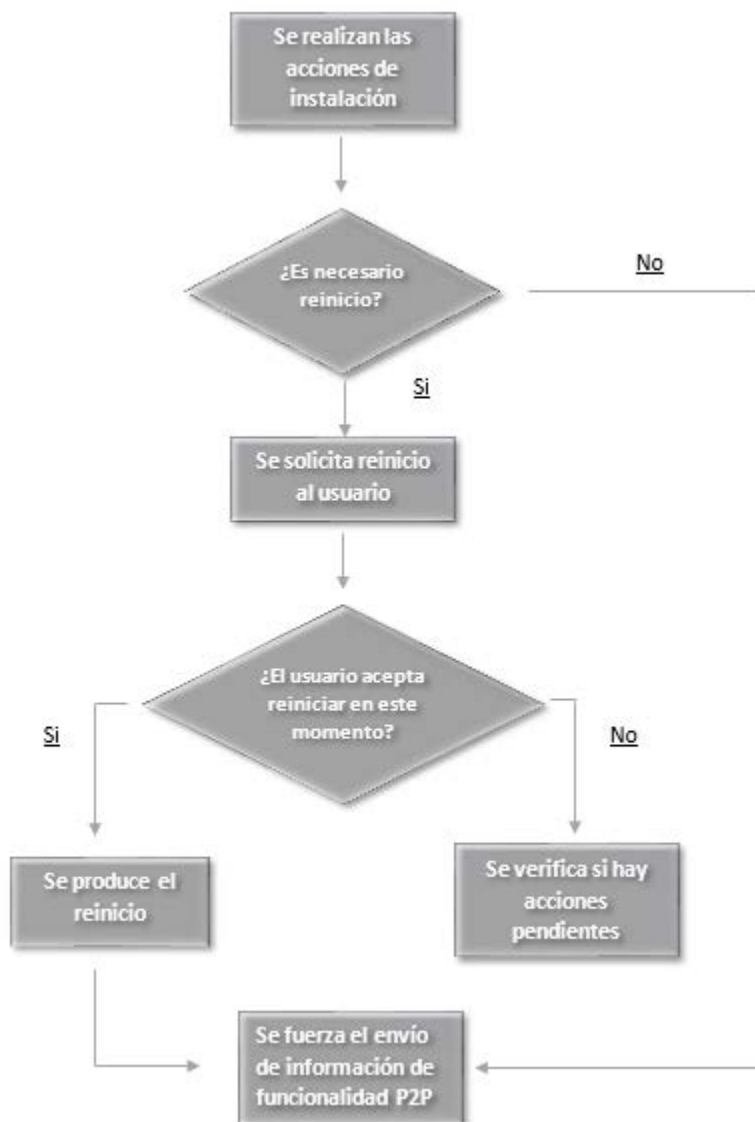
Se realizan las acciones de instalación

¿Es necesario reinicio?

No

Si

Se solicita reinicio al usuario

¿El usuario acepta reiniciar en este momento?

Si

No

Se produce el reinicio

Se verifica si hay acciones pendientes

Se fuerza el envío de información de funcionalidad P2P